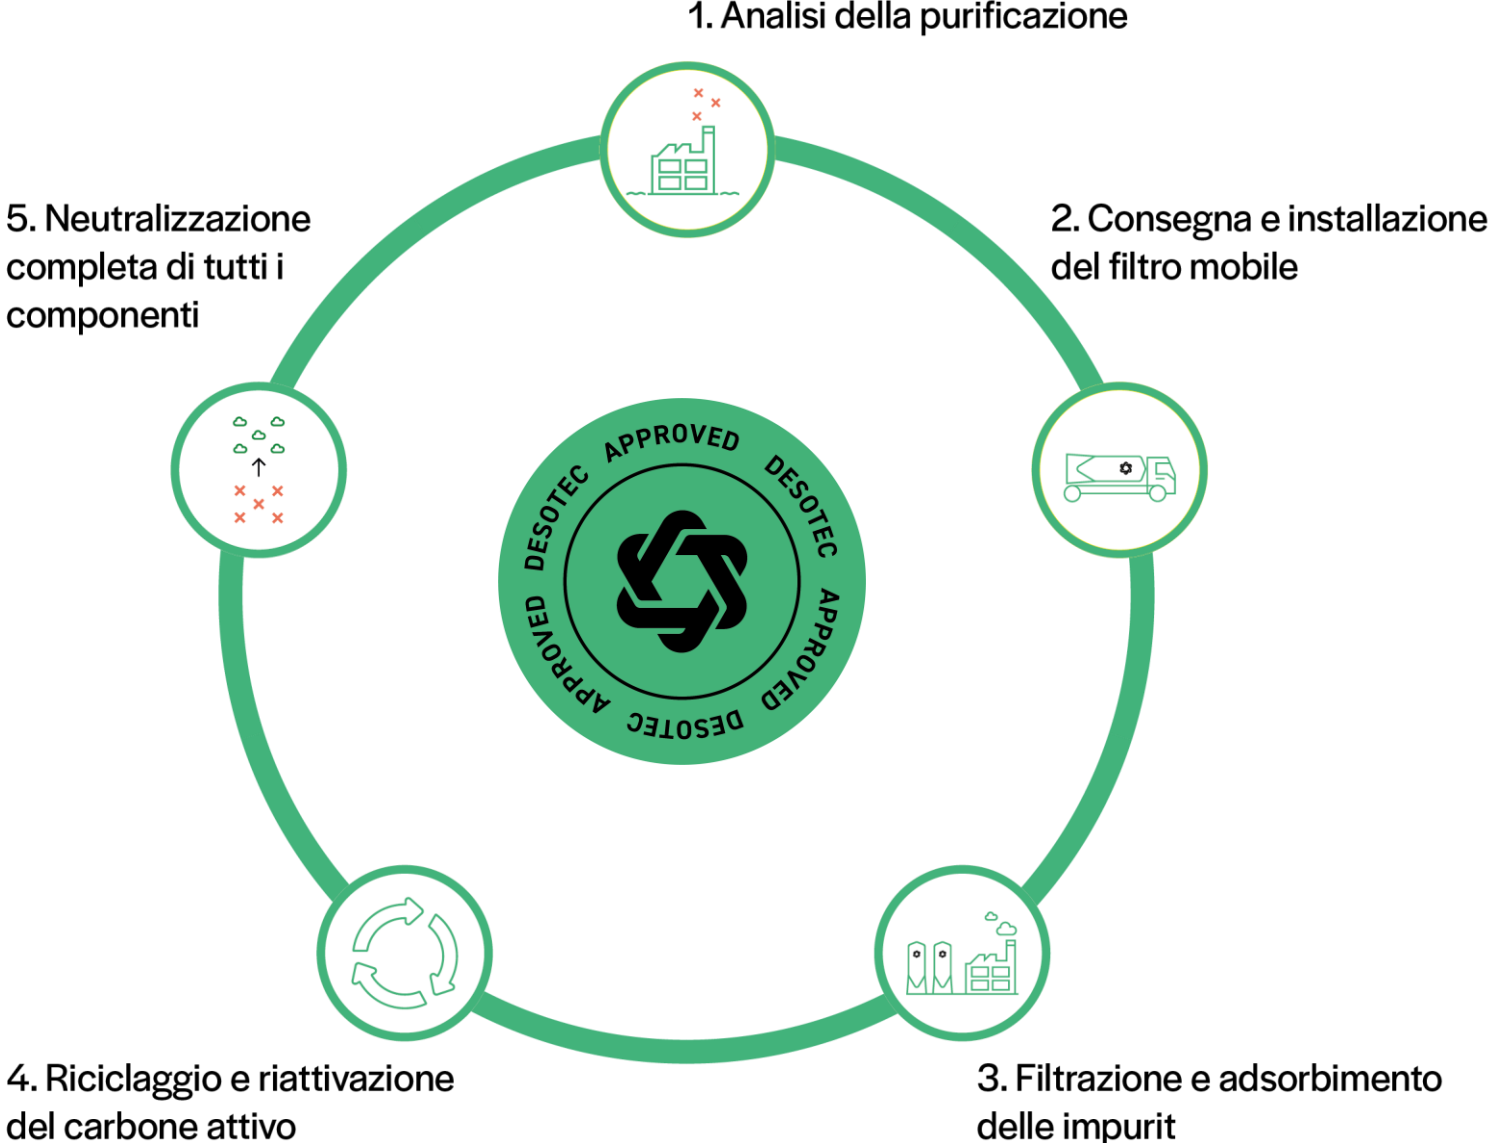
1. Analisi della purificazione

5. Neutralizzazione completa di tutti i componenti

2. Consegna e installazione del filtro mobile

APPROVED DESOTEC APPROVED DESOTEC APPROVED DESOTEC

4. Riciclaggio e riattivazione del carbone attivo

3. Filtrazione e adsorbimento delle impurit